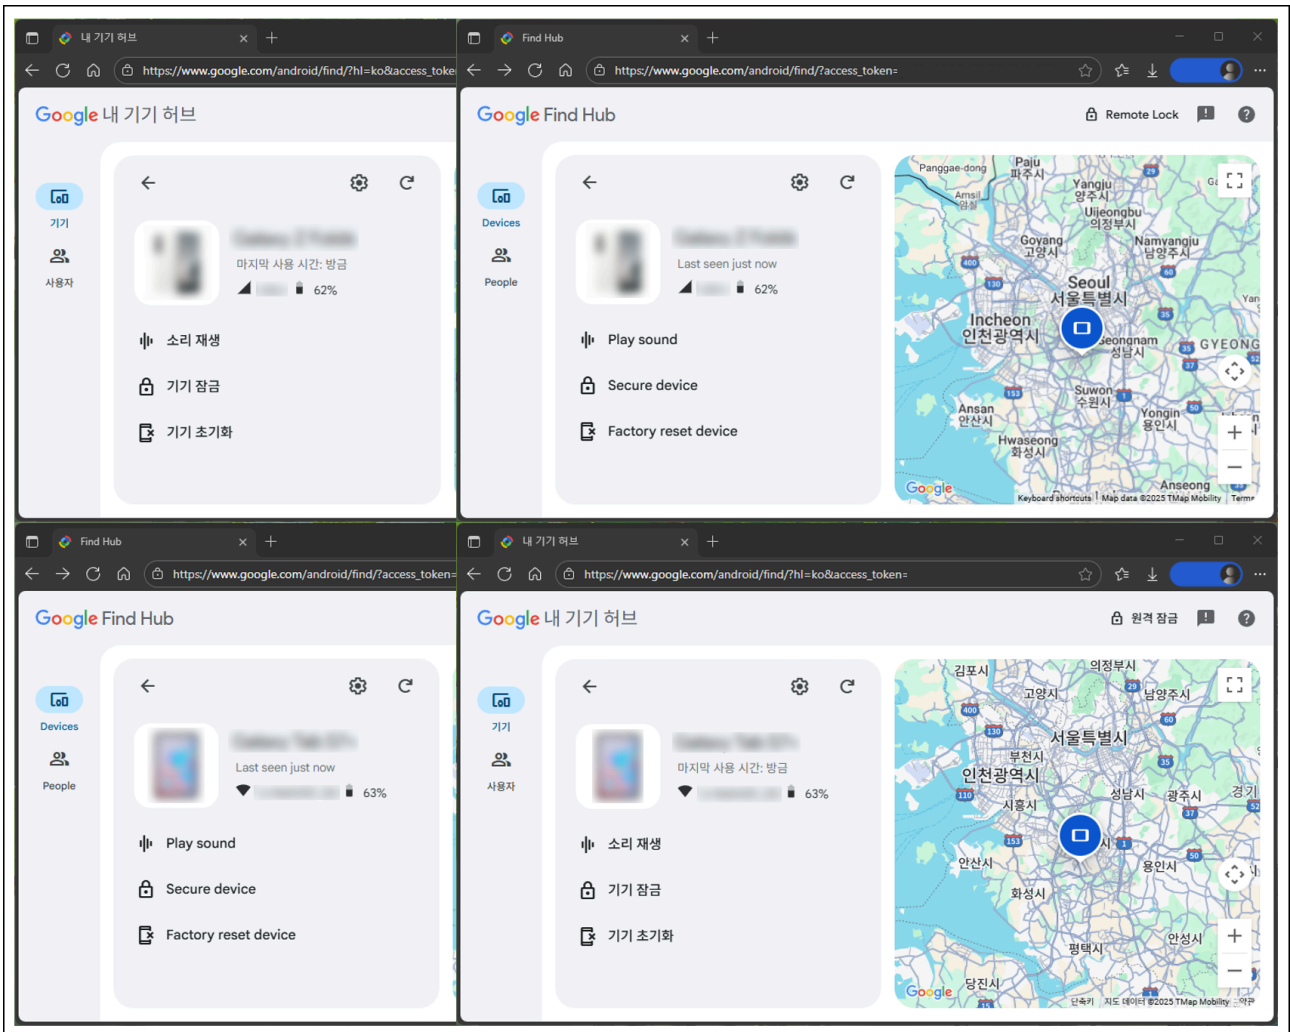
내 기기 허브
https://www.google.com/android/find/?hl=ko&access_toke

Google 내 기기 허브

기기
사용자

마지막 사용 시간: 방금
62%

소리 재생
기기 잠금
기기 초기화

Find Hub
https://www.google.com/android/find/?access_token=

Google Find Hub
Remote Lock

Devices
People

Last seen just now
62%

Play sound
Secure device
Factory reset device

Panggae-dong
Paju 파주시
Yangju 양주시
Amsil 암실
Uijeongbu 의정부시
Goyang 고양시
Namyangju 남양주시
Seoul 서울특별시
Incheon 인천광역시
Seongnam 성남시
GYEONG
Suwon 수원시
Ansan 안산시
Yongin 용인시
Hwaseong 화성시
Anseong
Google
Keyboard shortcuts | Map data ©2025 TMap Mobility | Terms

Find Hub
https://www.google.com/android/find/?access_token=

Google Find Hub

Devices
People

Last seen just now
63%

Play sound
Secure device
Factory reset device

내 기기 허브
https://www.google.com/android/find/?hl=ko&access_token=

Google 내 기기 허브
원격 잠금

기기
사용자

마지막 사용 시간: 방금
63%

소리 재생
기기 잠금
기기 초기화

김포시
의정부시
고양시
남양주시
서울특별시
부천시
인천광역시
성남시
광주시
경기
시흥시
안산시
용인시
화성시
안성시
평택시
당진시
Google
단축키 지도 데이터 ©2025 TMap Mobility 약관